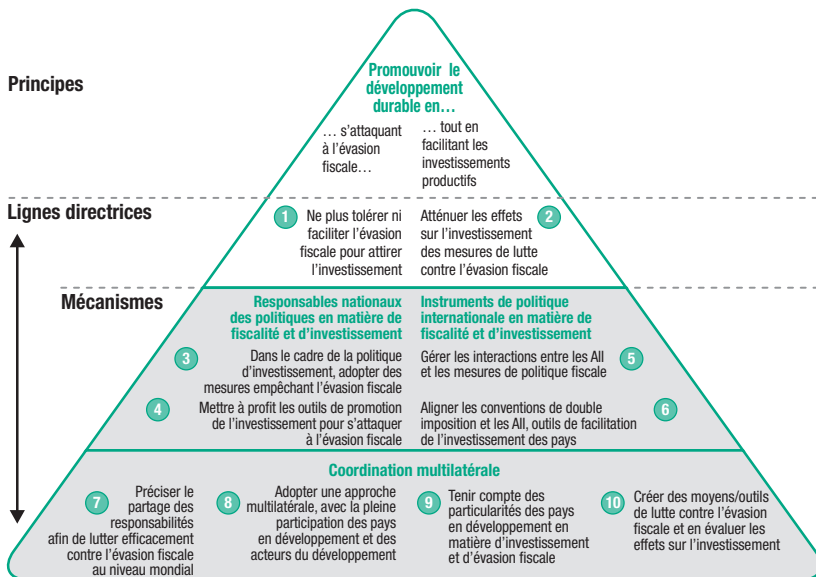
Principes

Promouvoir le développement durable en…

… s'attaquant à l'évasion fiscale…

… tout en facilitant les investissements productifs

Lignes directrices

1 Ne plus tolérer ni faciliter l'évasion fiscale pour attirer l'investissement

Atténuer les effets sur l'investissement des mesures de lutte contre l'évasion fiscale 2

Mécanismes

Responsables nationaux des politiques en matière de fiscalité et d'investissement

Instruments de politique internationale en matière de fiscalité et d'investissement

3 Dans le cadre de la politique d'investissement, adopter des mesures empêchant l'évasion fiscale

Gérer les interactions entre les AII et les mesures de politique fiscale 5

4 Mettre à profit les outils de promotion de l'investissement pour s'attaquer à l'évasion fiscale

Aligner les conventions de double imposition et les AII, outils de facilitation de l'investissement des pays 6

Coordination multilatérale

7 Préciser le partage des responsabilités afin de lutter efficacement contre l'évasion fiscale au niveau mondial

8 Adopter une approche multilatérale, avec la pleine participation des pays en développement et des acteurs du développement

9 Tenir compte des particularités des pays en développement en matière d'investissement et d'évasion fiscale

10 Créer des moyens/outils de lutte contre l'évasion fiscale et en évaluer les effets sur l'investissement